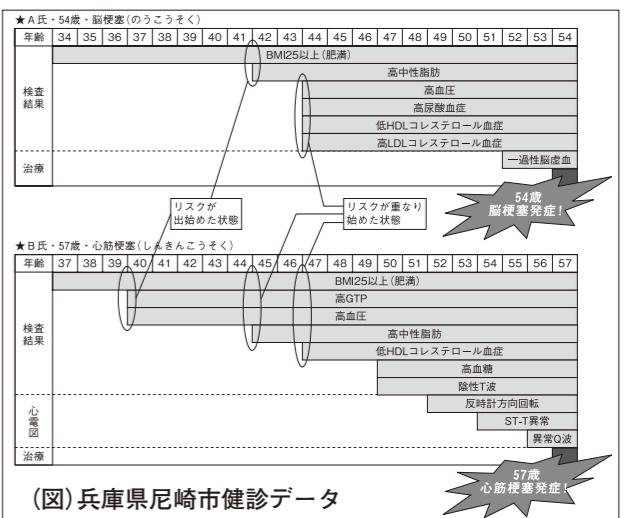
★A氏・54歳・脳梗塞(のうこうそく)

| 年齢 | 34 | 35 | 36 | 37 | 38 | 39 | 40 | 41 | 42 | 43 | 44 | 45 | 46 | 47 | 48 | 49 | 50 | 51 | 52 | 53 | 54 |
|---|---|---|---|---|---|---|---|---|---|---|---|---|---|---|---|---|---|---|---|---|---|

検査結果
BMI25以上(肥満)
高中性脂肪
高血圧
高尿酸血症
低HDLコレステロール血症
高LDLコレステロール血症

治療
一過性脳虚血

54歳
脳梗塞発症!

リスクが出始めた状態

リスクが重なり始めた状態

★B氏・57歳・心筋梗塞(しんきんこうそく)

| 年齢 | 37 | 38 | 39 | 40 | 41 | 42 | 43 | 44 | 45 | 46 | 47 | 48 | 49 | 50 | 51 | 52 | 53 | 54 | 55 | 56 | 57 |
|---|---|---|---|---|---|---|---|---|---|---|---|---|---|---|---|---|---|---|---|---|---|

検査結果
BMI25以上(肥満)
高GTP
高血圧
高中性脂肪
低HDLコレステロール血症
高血糖
陰性T波

心電図
反時計方向回転
ST-T異常
異常Q波

治療

(図)兵庫県尼崎市健診データ

57歳
心筋梗塞発症!